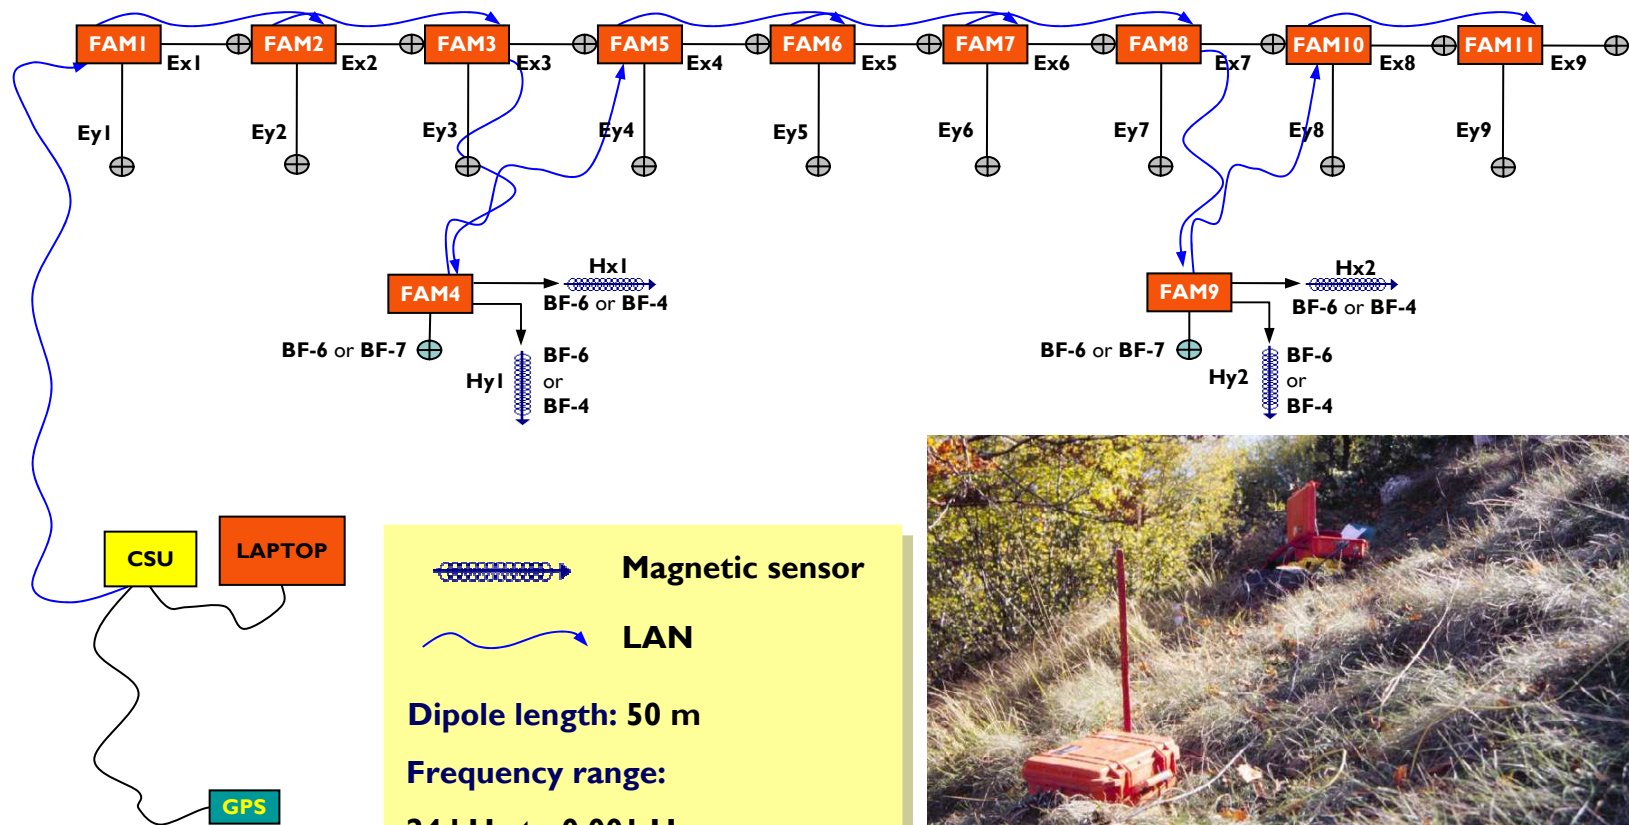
FAM1
Ex1
FAM2
Ex2
FAM3
Ex3
FAM5
Ex4
FAM6
Ex5
FAM7
Ex6
FAM8
Ex7
FAM10
Ex8
FAM11
Ex9

Ey1
Ey2
Ey3
Ey4
Ey5
Ey6
Ey7
Ey8
Ey9

FAM4
Hx1
BF-6 or BF-4
BF-6 or BF-7
Hy1
BF-6
or
BF-4

FAM9
Hx2
BF-6 or BF-4
BF-6 or BF-7
Hy2
BF-6
or
BF-4

CSU
LAPTOP
GPS

Magnetic sensor
LAN
Dipole length: 50 m
Frequency range:
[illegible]